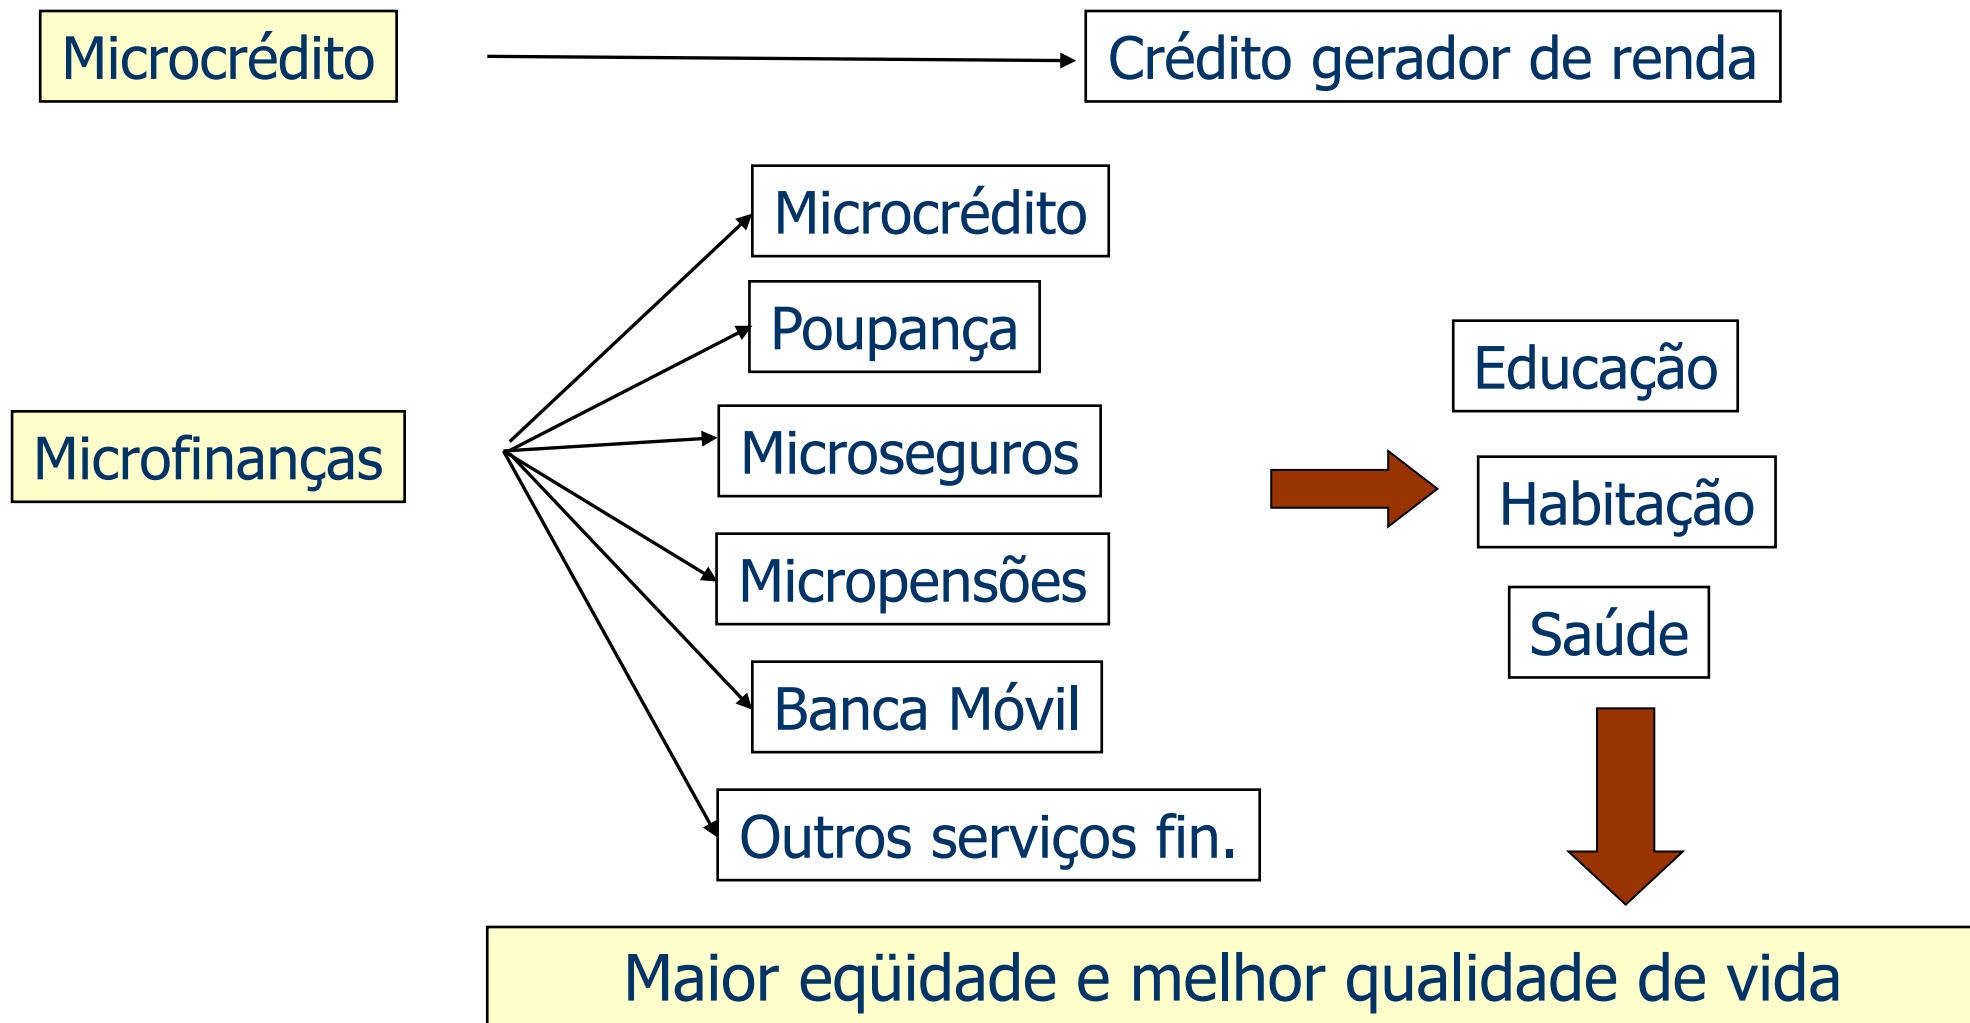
Microcrédito

Crédito gerador de renda

Microfinanças

Microcrédito

Poupança

Microseguros

Micropensões

Banca Móvil

Outros serviços fin.

Educação

Habitação

Saúde

Maior eqüidade e melhor qualidade de vida